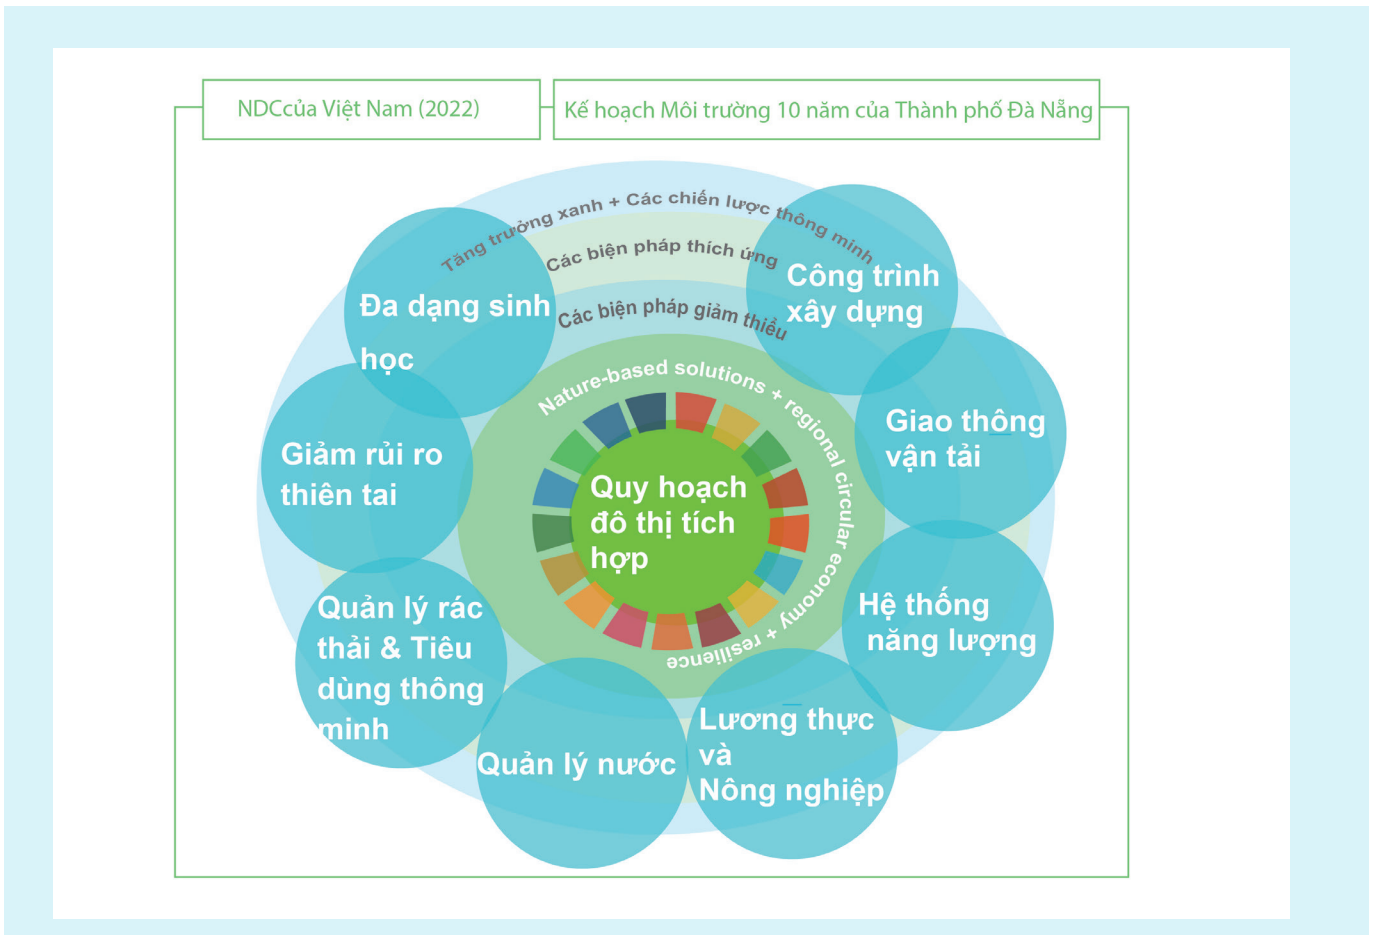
NDCcủa Việt Nam (2022)

Kế hoạch Môi trường 10 năm của Thành phố Đà Nẵng

Tăng trưởng xanh + Các chiến lược thông minh

Các biện pháp thích ứng

Các biện pháp giảm thiểu

Nature-based solutions + regional circular economy + resilience

Quy hoạch đô thị tích hợp

Đa dạng sinh học

Công trình xây dựng

Giao thông vận tải

Hệ thống năng lượng

Lương thực và Nông nghiệp

Quản lý nước

Quản lý rác thải & Tiêu dùng thông minh

Giảm rủi ro thiên tai